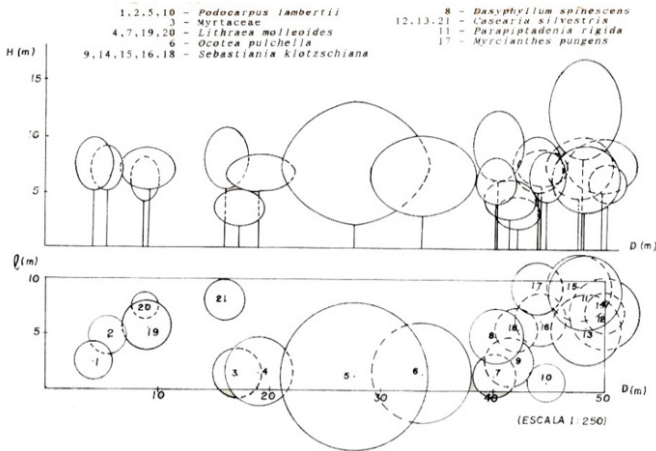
1,2,5,10 - Podocarpus lambertii
3 - Myrtaceae
4,7,19,20 - Lithraea molleoides
6 - Ocotea pulchella
9,14,15,16,18 - Sebastiania klotzschiana

8 - Dasyphyllum spinescens
12,13,21 - Casearia silvestris
11 - Parapiptadenia rigida
17 - Myrcianthes pungens

H (m)
15
10
5
D (m)

ℓ (m)
10
5
20
2
19
1
21
3
4
5
6
8
18
16
17
15
11
14
12
13
9
7
10
10
20
30
40
50
D (m)

(ESCALA 1: 250)